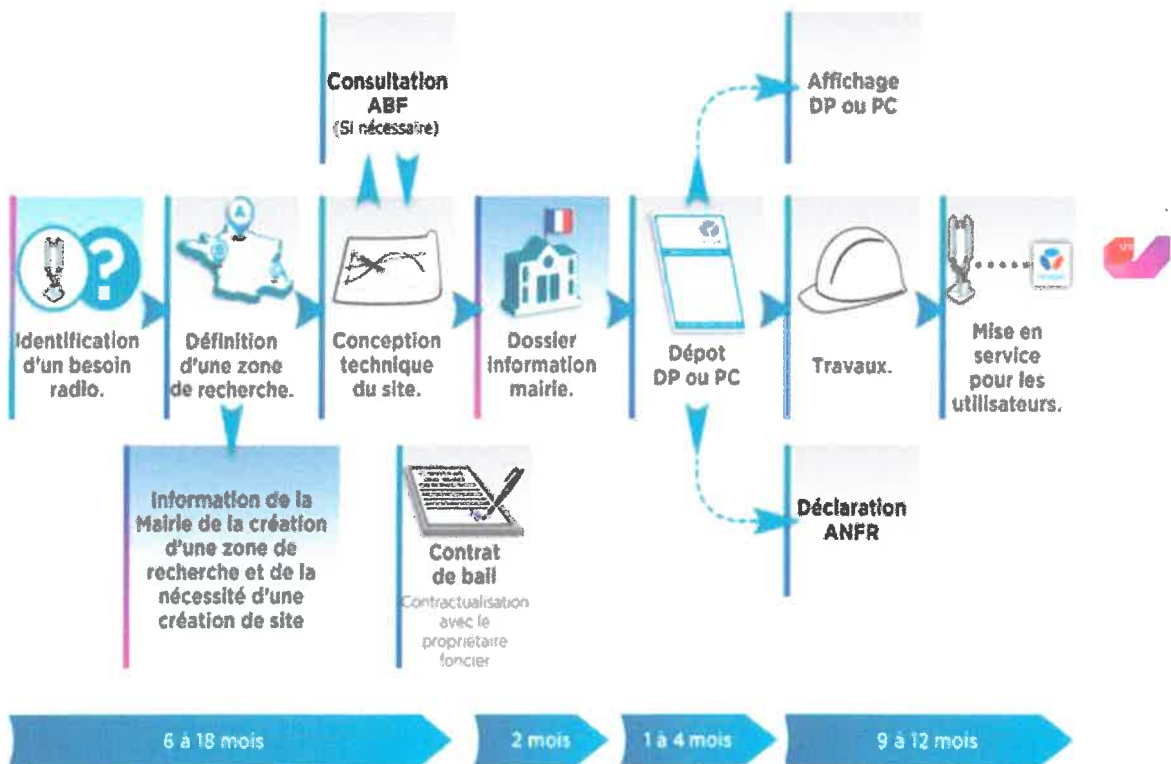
Consultation ABF
(Si nécessaire)

Affichage DP ou PC

Identification d'un besoin radio.

Définition d'une zone de recherche.

Conception technique du site.

Dossier information mairie.

Dépot DP ou PC

Travaux.

Mise en service pour les utilisateurs.

Information de la Mairie de la création d'une zone de recherche et de la nécessité d'une création de site

Contrat de bail
Contractualisation avec le propriétaire foncier

Déclaration ANFR

6 à 18 mois

2 mois

1 à 4 mois

9 à 12 mois